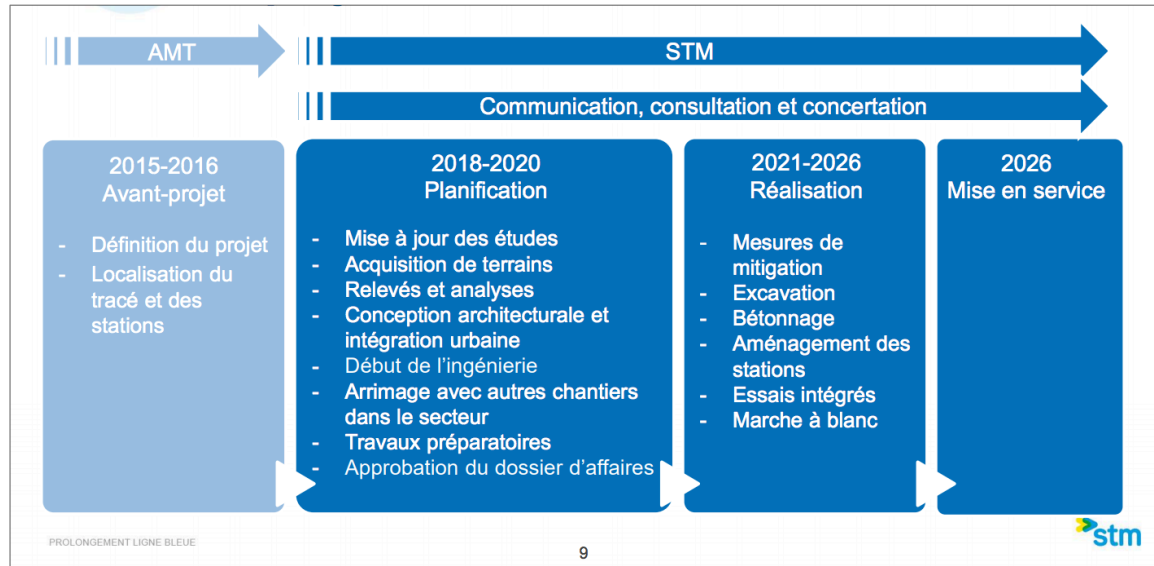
AMT

STM

Communication, consultation et concertation

2015-2016
Avant-projet

- Définition du projet
- Localisation du tracé et des stations

2018-2020
Planification

- Mise à jour des études
- Acquisition de terrains
- Relevés et analyses
- Conception architecturale et intégration urbaine
- Début de l'ingénierie
- Arrimage avec autres chantiers dans le secteur
- Travaux préparatoires
- Approbation du dossier d'affaires

2021-2026
Réalisation

- Mesures de mitigation
- Excavation
- Bétonnage
- Aménagement des stations
- Essais intégrés
- Marche à blanc

2026
Mise en service

PROLONGEMENT LIGNE BLEUE

9

stm